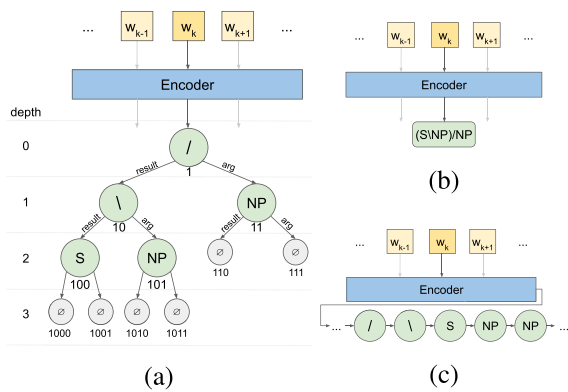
... $w_{k-1}$ $w_k$ $w_{k+1}$ ...

Encoder

depth

0

/

1

result

arg

1

\

10

result

arg

NP

11

arg

2

S

100

NP

101

∅

110

∅

111

3

∅

1000

∅

1001

∅

1010

∅

1011

(a)

... $w_{k-1}$ $w_k$ $w_{k+1}$ ...

Encoder

(S\NP)/NP

(b)

... $w_{k-1}$ $w_k$ $w_{k+1}$ ...

Encoder

... / \ S NP NP ...

(c)